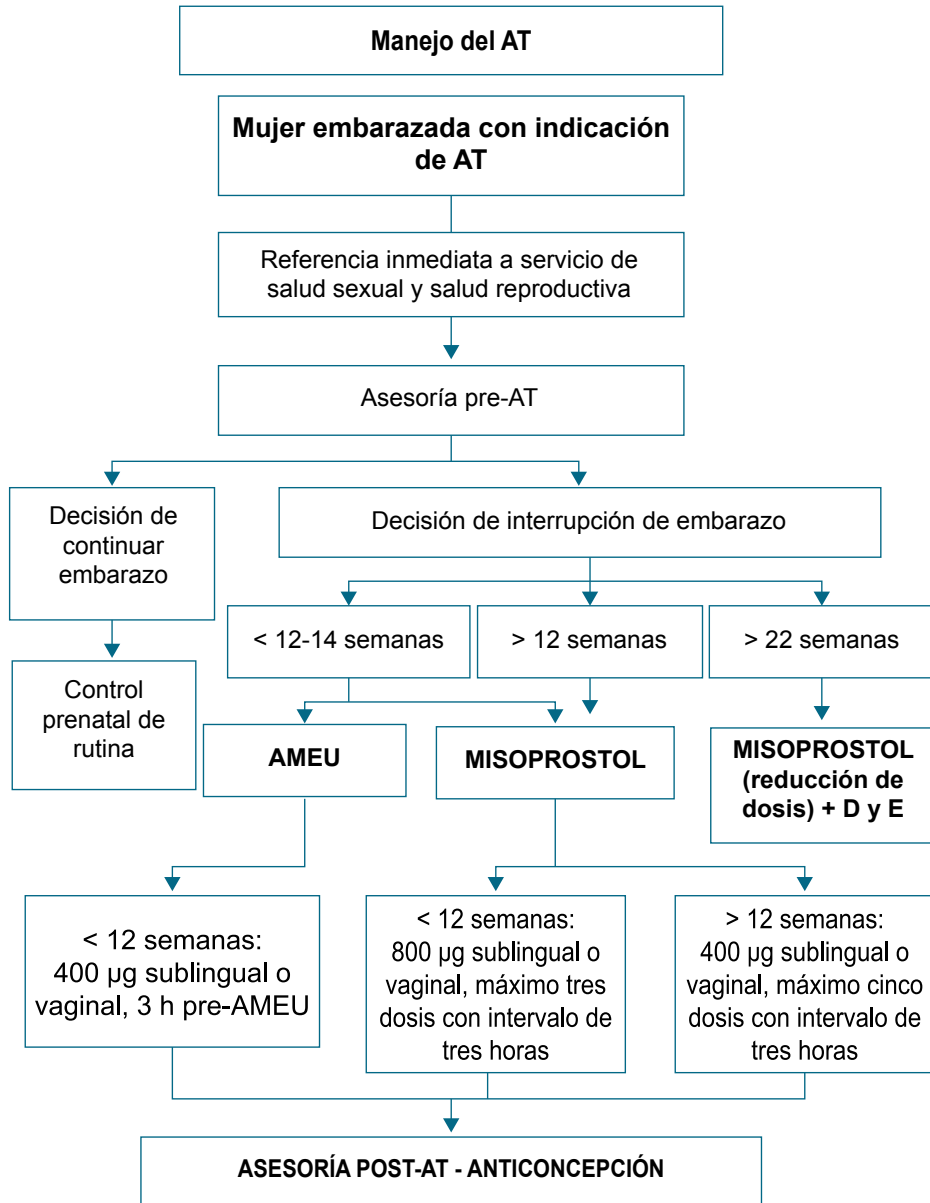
Manejo del AT

Mujer embarazada con indicación de AT

Referencia inmediata a servicio de salud sexual y salud reproductiva

Asesoría pre-AT

Decisión de continuar embarazo

Control prenatal de rutina

Decisión de interrupción de embarazo

< 12-14 semanas

> 12 semanas

> 22 semanas

AMEU

MISOPROSTOL

MISOPROSTOL (reducción de dosis) + D y E

< 12 semanas: 400 µg sublingual o vaginal, 3 h pre-AMEU

< 12 semanas: 800 µg sublingual o vaginal, máximo tres dosis con intervalo de tres horas

> 12 semanas: 400 µg sublingual o vaginal, máximo cinco dosis con intervalo de tres horas

ASESORÍA POST-AT - ANTICONCEPCIÓN